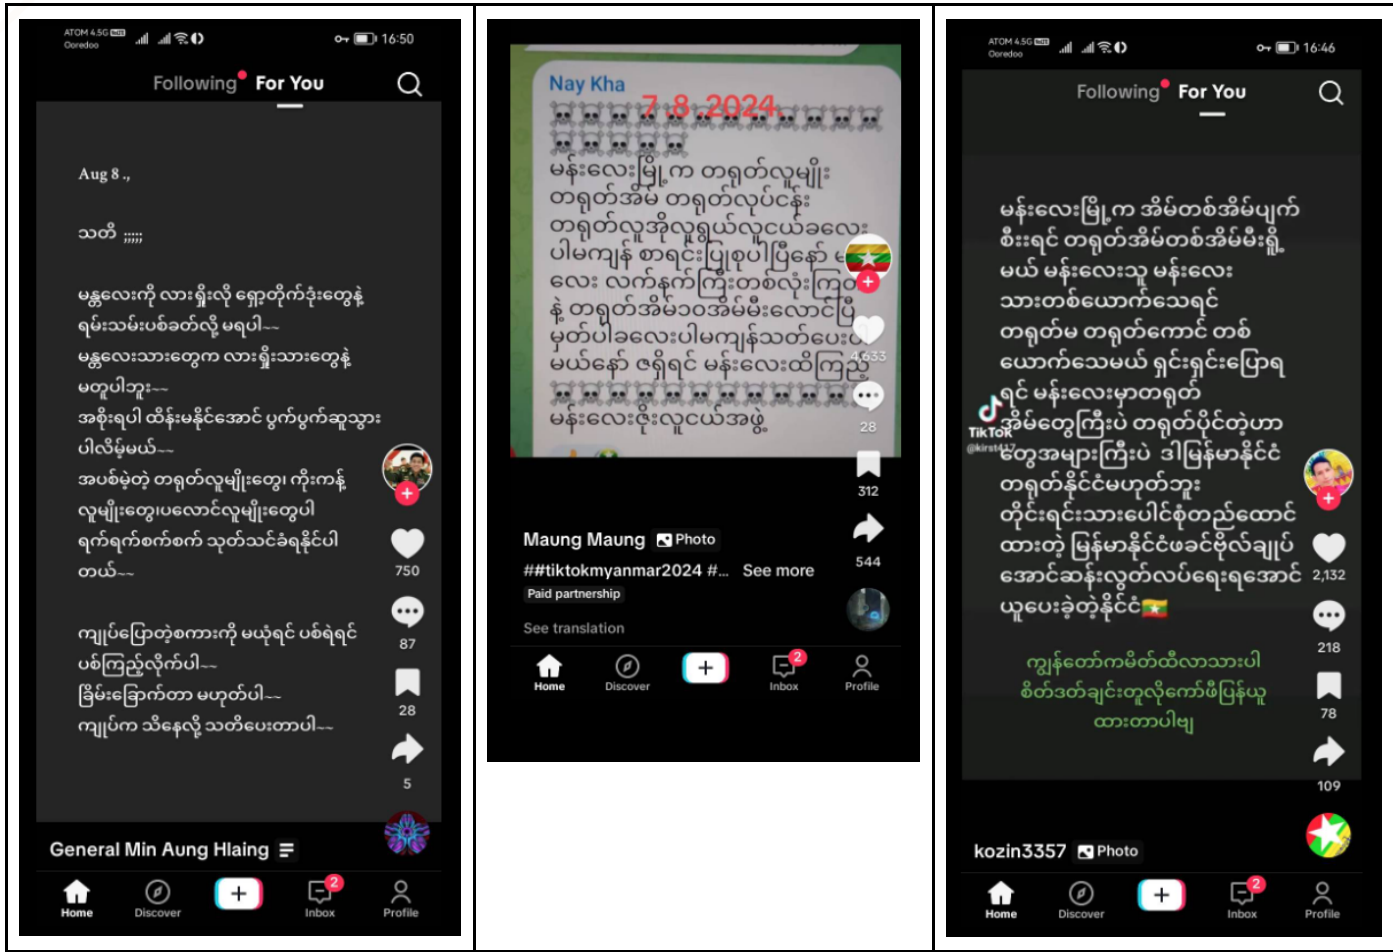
ATOM 4.5G Ooredoo 16:50

Following For You

Aug 8 .,

သတိ ;;;;;

မန္တလေးကို လားရှိုးလို ရှောတိုက်ဒုံးတွေနဲ့ ရမ်းသမ်းပစ်ခတ်လို့ မရပါ~~
မန္တလေးသားတွေက လားရှိုးသားတွေနဲ့ မတူပါဘူး~~
အစိုးရပါ ထိန်းမနိုင်အောင် ပွက်ပွက်ဆူသွားပါလိမ့်မယ်~~
အပစ်မဲ့တဲ့ တရုတ်လူမျိုးတွေ၊ ကိုးကန့်လူမျိုးတွေပလောင်လူမျိုးတွေပါ ရက်ရက်စက်စက် သုတ်သင်ခံရနိုင်ပါတယ်~~

ကျုပ်ပြောတဲ့စကားကို မယုံရင် ပစ်ရဲရင် ပစ်ကြည့်လိုက်ပါ~~
ခြိမ်းခြောက်တာ မဟုတ်ပါ~~
ကျုပ်က သိနေလို့ သတိပေးတာပါ~~

750
87
28
5

General Min Aung Hlaing

Home Discover + Inbox 2 Profile

Nay Kha 7.8.2024
မန်းလေးမြို့က တရုတ်လူမျိုး တရုတ်အိမ် တရုတ်လုပ်ငန်း တရုတ်လူအိုလူရွယ်လူငယ်ခလေး ပါမကျန် စာရင်းပြုစုပါပြီနော် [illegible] လေး လက်နက်ကြီးတစ်လုံးကြ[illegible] နဲ့ တရုတ်အိမ်၁၀အိမ်မီးလောင်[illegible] မှတ်ပါခလေးပါမကျန်သတ်ပေး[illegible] မယ်နော် ဇရှိရင် မန်းလေးထိကြည့် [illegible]
မန်းလေးဇိုးလူငယ်အဖွဲ့

4,633
28
312
544

Maung Maung Photo
##tiktokmyanmar2024 #... See more
Paid partnership
See translation

Home Discover + Inbox 2 Profile

ATOM 4.5G Ooredoo 16:46

Following For You

မန်းလေးမြို့က အိမ်တစ်အိမ်ပျက်စီးရင် တရုတ်အိမ်တစ်အိမ်မီးရှို့မယ် မန်းလေးသူ မန်းလေးသားတစ်ယောက်သေရင် တရုတ်မ တရုတ်ကောင် တစ်ယောက်သေမယ် ရှင်းရှင်းပြောရရင် မန်းလေးမှာတရုတ်အိမ်တွေကြီးပဲ တရုတ်ပိုင်တဲ့ဟာတွေအများကြီးပဲ ဒါမြန်မာနိုင်ငံ တရုတ်နိုင်ငံမဟုတ်ဘူး တိုင်းရင်းသားပေါင်းစုံတည်ထောင်ထားတဲ့ မြန်မာနိုင်ငံဖခင်ဗိုလ်ချုပ်အောင်ဆန်းလွတ်လပ်ရေးရအောင် ယူပေးခဲ့တဲ့နိုင်ငံ

ကျွန်တော်ကမိတ်ထိလာသားပါ စိတ်ဒတ်ချင်းတူလိုက်ကော်ဖိပြန်ယူထားတာပါဗျ

TikTok @kirst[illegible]

2,132
218
78
109

kozin3357 Photo

Home Discover + Inbox 2 Profile